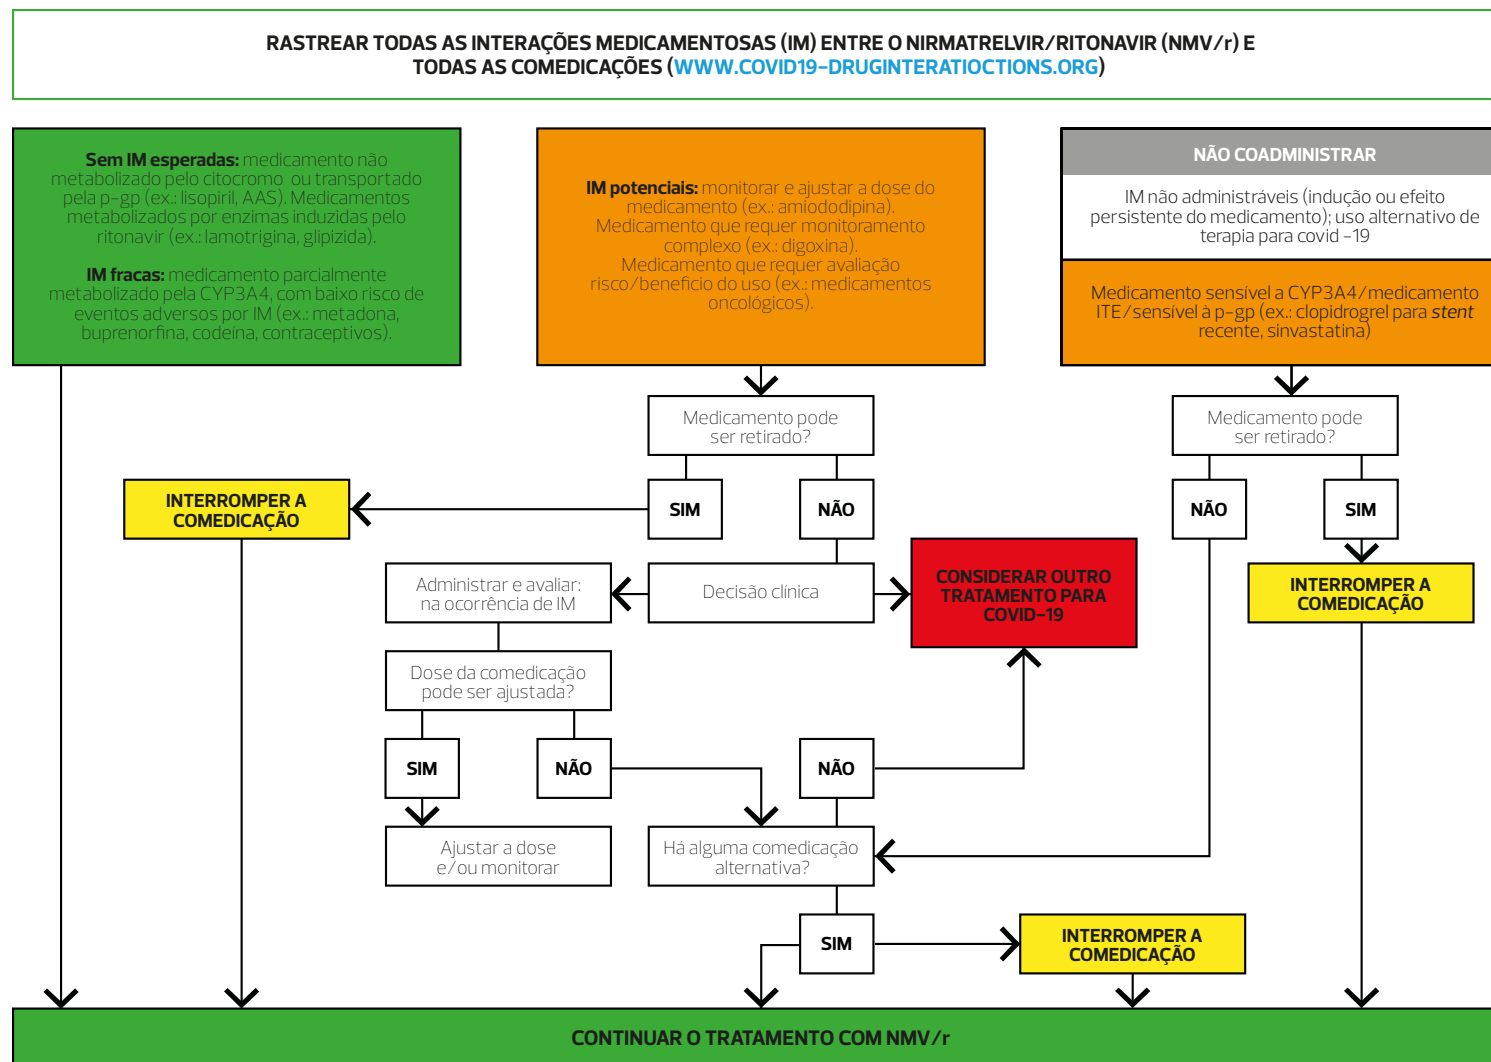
RASTREAR TODAS AS INTERAÇÕES MEDICAMENTOSAS (IM) ENTRE O NIRMATRELVIR/RITONAVIR (NMV/r) E TODAS AS COMEDICAÇÕES (WWW.COVID19-DRUGINTERATIOCTIONS.ORG)

**Sem IM esperadas:** medicamento não metabolizado pelo citocromo ou transportado pela p-gp (ex.: lisopiril, AAS). Medicamentos metabolizados por enzimas induzidas pelo ritonavir (ex.: lamotrigina, glipizida).

**IM fracas:** medicamento parcialmente metabolizado pela CYP3A4, com baixo risco de eventos adversos por IM (ex.: metadona, buprenorfina, codeína, contraceptivos).

**IM potenciais:** monitorar e ajustar a dose do medicamento (ex.: amiododipina). Medicamento que requer monitoramento complexo (ex.: digoxina). Medicamento que requer avaliação risco/benefício do uso (ex.: medicamentos oncológicos).

NÃO COADMINISTRAR

IM não administráveis (indução ou efeito persistente do medicamento); uso alternativo de terapia para covid -19

Medicamento sensível a CYP3A4/medicamento ITE/sensível à p-gp (ex.: clopidrogrel para *stent* recente, sinvastatina)

Medicamento pode ser retirado?

Medicamento pode ser retirado?

INTERROMPER A COMEDICAÇÃO

SIM

NÃO

NÃO

SIM

Administrar e avaliar: na ocorrência de IM

Decisão clínica

CONSIDERAR OUTRO TRATAMENTO PARA COVID-19

INTERROMPER A COMEDICAÇÃO

Dose da comedicação pode ser ajustada?

SIM

NÃO

NÃO

Ajustar a dose e/ou monitorar

Há alguma comedicação alternativa?

SIM

INTERROMPER A COMEDICAÇÃO

CONTINUAR O TRATAMENTO COM NMV/r